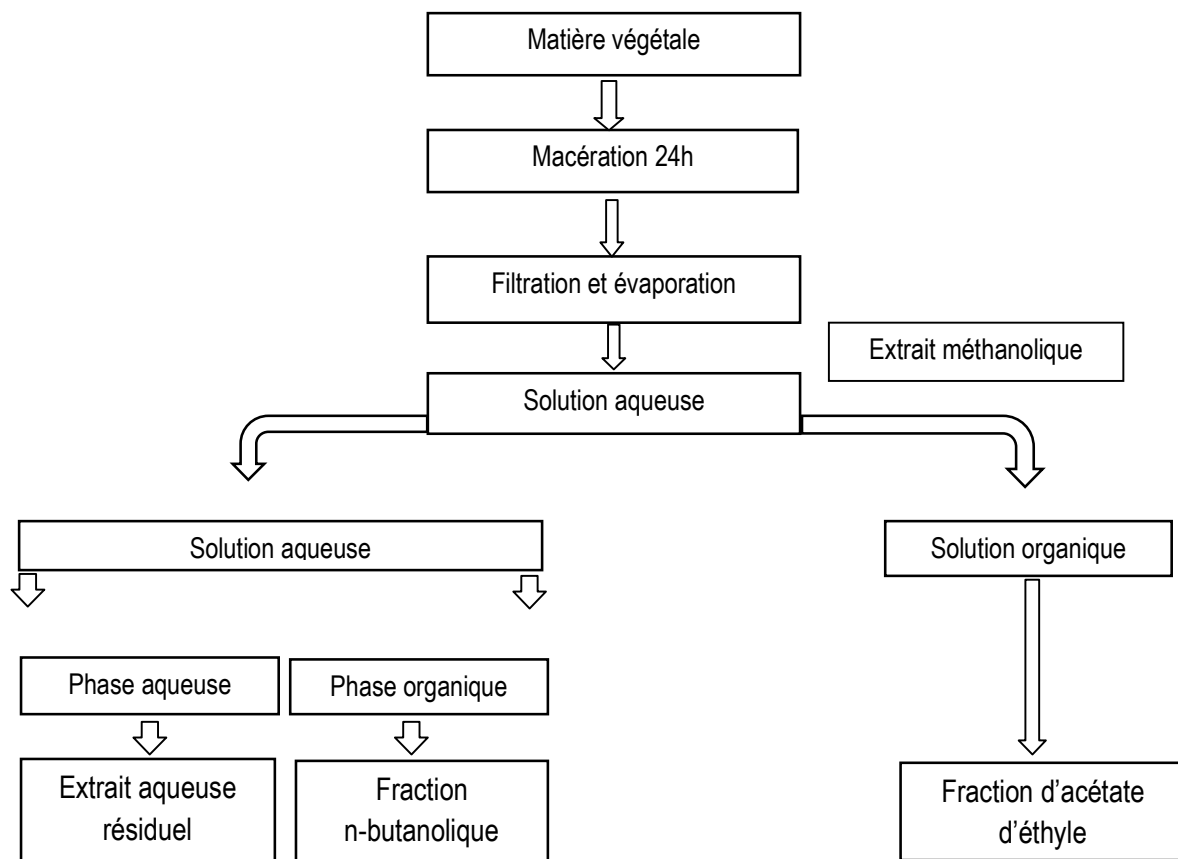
Matière végétale

Macération 24h

Filtration et évaporation

Extrait méthanolique

Solution aqueuse

Solution aqueuse

Solution organique

Phase aqueuse

Phase organique

Extrait aqueuse résiduel

Fraction n-butanolique

Fraction d'acétate d'éthyle